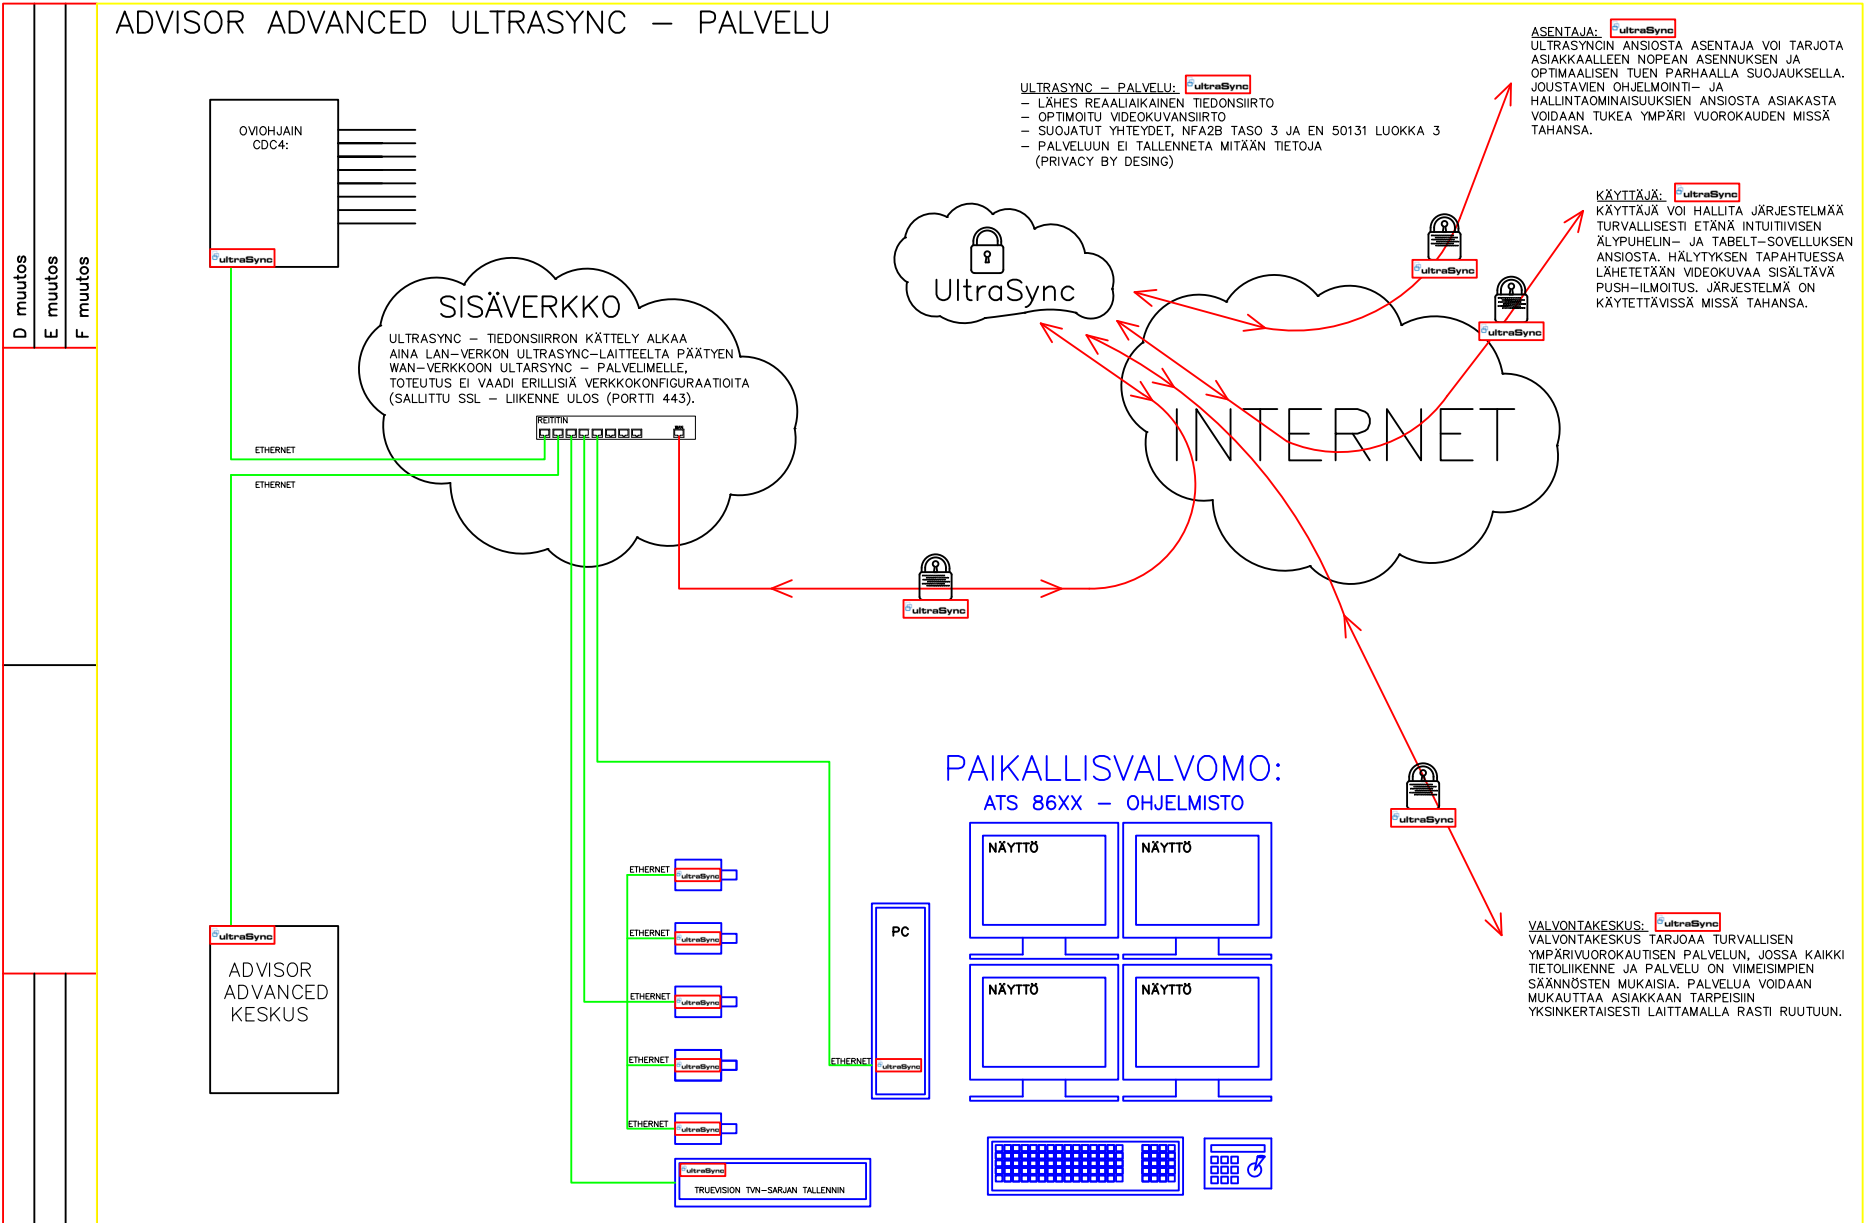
D muutos
E muutos
F muutos

ADVISOR ADVANCED ULTRASYNC – PALVELU

OVIOHJAIN CDC4:
ultraSync

ULTRASYNC – PALVELU: ultraSync
– LÄHES REAALIAIKAINEN TIEDONSIIRTO
– OPTIMOITU VIDEOKUVANSIIRTO
– SUOJATUT YHTEYDET, NFA2B TASO 3 JA EN 50131 LUOKKA 3
– PALVELUUN EI TALLENNETA MITÄÄN TIETOJA (PRIVACY BY DESING)

ASENTAJA: ultraSync
ULTRASYNCIN ANSIOSTA ASENTAJA VOI TARJOTA ASIAKKAALLEEN NOPEAN ASENNUKSEN JA OPTIMAALISEN TUEN PARHAALLA SUOJAUKSELLA. JOUSTAVIEN OHJELMOINTI– JA HALLINTAOMINAISUUKSIEN ANSIOSTA ASIAKASTA VOIDAAN TUKEA YMPÄRI VUOROKAUDEN MISSÄ TAHANSA.

KÄYTTÄJÄ: ultraSync
KÄYTTÄJÄ VOI HALLITA JÄRJESTELMÄÄ TURVALLISESTI ETÄNÄ INTUITIIVISEN ÄLYPUHELIN– JA TABELT–SOVELLUKSEN ANSIOSTA. HÄLYTYKSEN TAPAHTUESSA LÄHETETÄÄN VIDEOKUVAA SISÄLTÄVÄ PUSH–ILMOITUS. JÄRJESTELMÄ ON KÄYTETTÄVISSÄ MISSÄ TAHANSA.

UltraSync

ultraSync

ultraSync

SISÄVERKKO
ULTRASYNC – TIEDONSIIRRON KÄTTELY ALKAA AINA LAN–VERKON ULTRASYNC–LAITTEELTA PÄÄTYEN WAN–VERKKOON ULTARSYNC – PALVELIMELLE, TOTEUTUS EI VAADI ERILLISIÄ VERKKOKONFIGURAATIOITA (SALLITTU SSL – LIIKENNE ULOS (PORTTI 443).
REITITIN

ETHERNET
ETHERNET

INTERNET

ultraSync

PAIKALLISVALVOMO:
ATS 86XX – OHJELMISTO

NÄYTTÖ
NÄYTTÖ
NÄYTTÖ
NÄYTTÖ

ultraSync

VALVONTAKESKUS: ultraSync
VALVONTAKESKUS TARJOAA TURVALLISEN YMPÄRIVUOROKAUTISEN PALVELUN, JOSSA KAIKKI TIETOLIIKENNE JA PALVELU ON VIIMEISIMPIEN SÄÄNNÖSTEN MUKAISIA. PALVELUA VOIDAAN MUKAUTTAA ASIAKKAAN TARPEISIIN YKSINKERTAISESTI LAITTAMALLA RASTI RUUTUUN.

ultraSync
ADVISOR ADVANCED KESKUS

ETHERNET ultraSync
ETHERNET ultraSync
ETHERNET ultraSync
ETHERNET ultraSync
ETHERNET ultraSync

PC
ETHERNET ultraSync

ultraSync
TRUEVISION TVN–SARJAN TALLENNIN